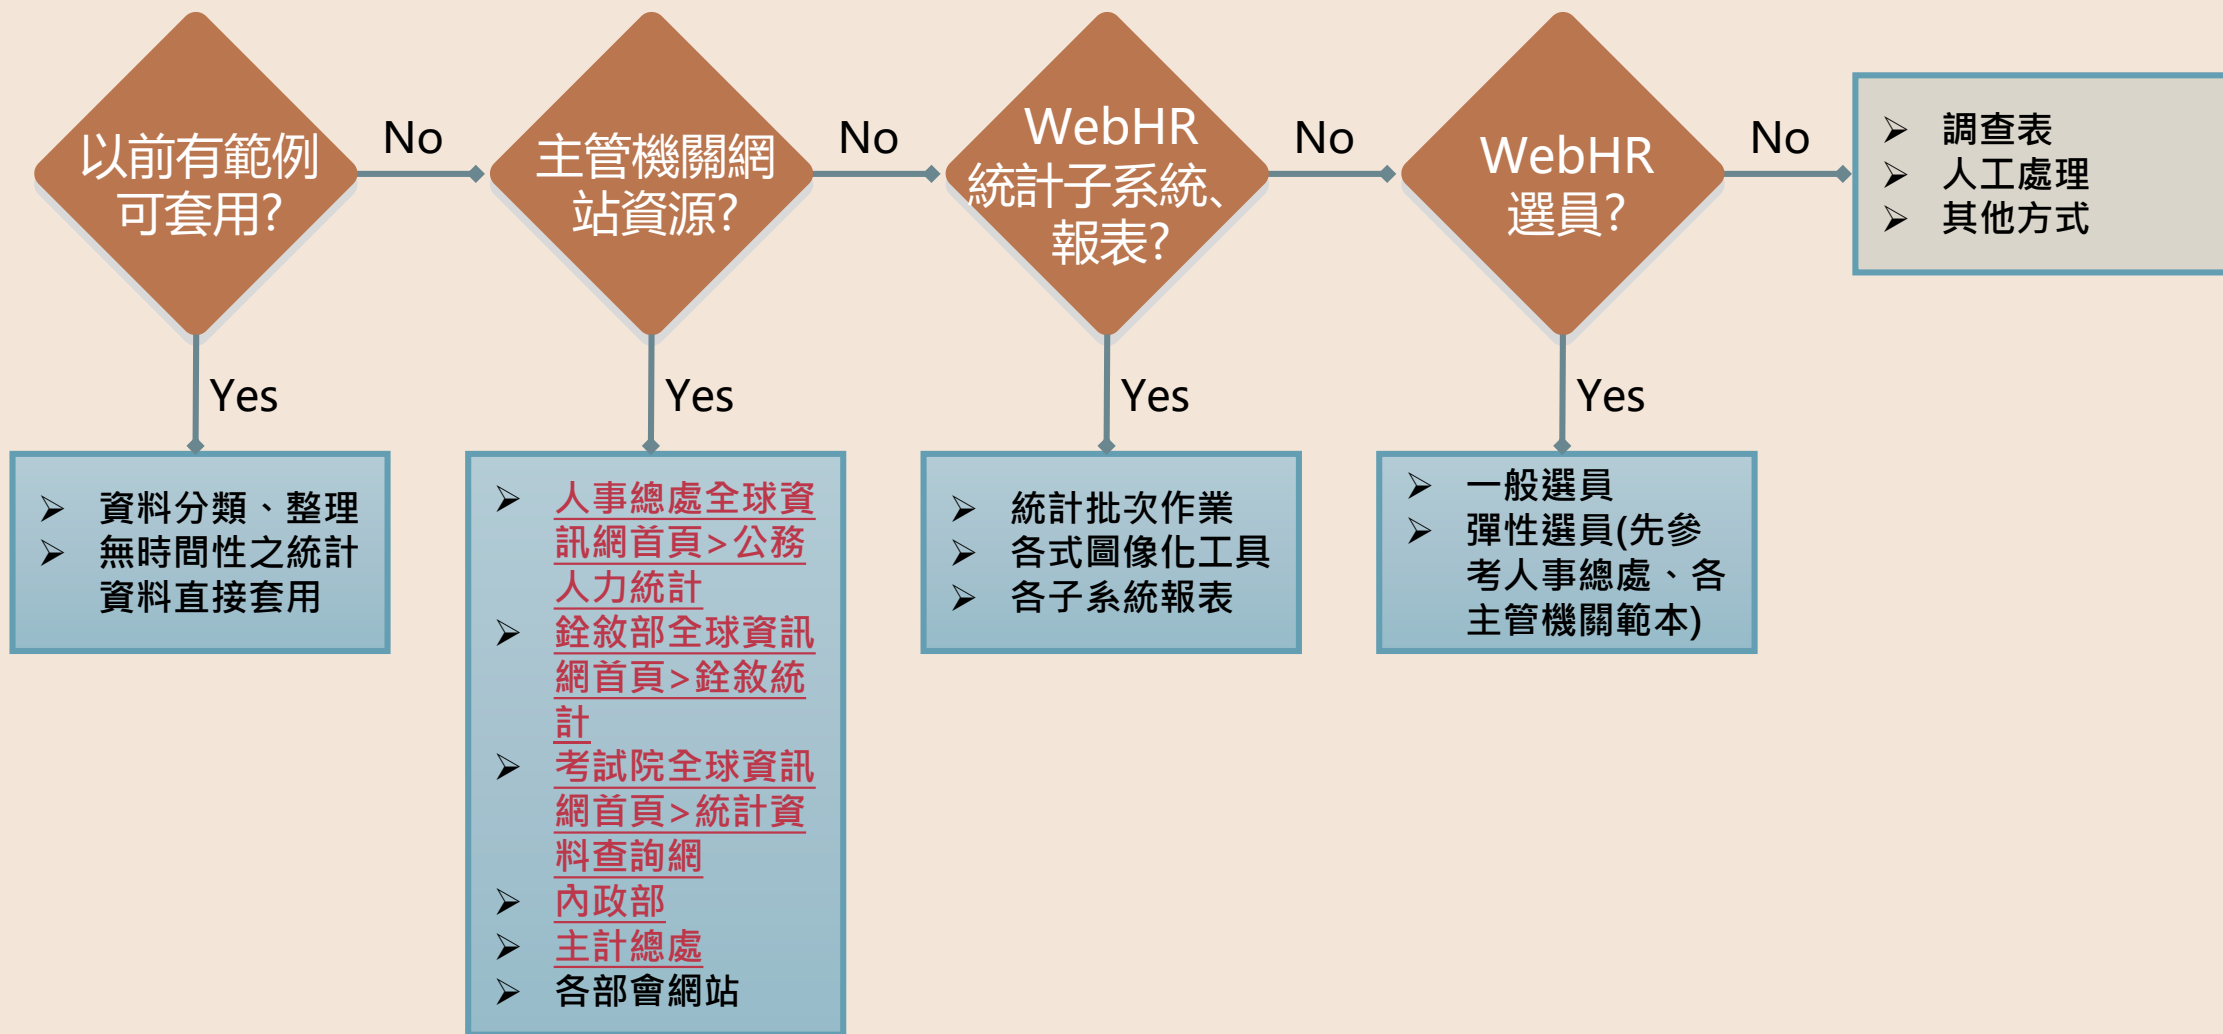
以前有範例可套用?

No

主管機關網站資源?

No

WebHR統計子系統、報表?

No

WebHR選員?

No

➢ 調查表
➢ 人工處理
➢ 其他方式

Yes

➢ 資料分類、整理
➢ 無時間性之統計資料直接套用

Yes

➢ 人事總處全球資訊網首頁>公務人力統計
➢ 銓敘部全球資訊網首頁>銓敘統計
➢ 考試院全球資訊網首頁>統計資料查詢網
➢ 內政部
➢ 主計總處
➢ 各部會網站

Yes

➢ 統計批次作業
➢ 各式圖像化工具
➢ 各子系統報表

Yes

➢ 一般選員
➢ 彈性選員(先參考人事總處、各主管機關範本)